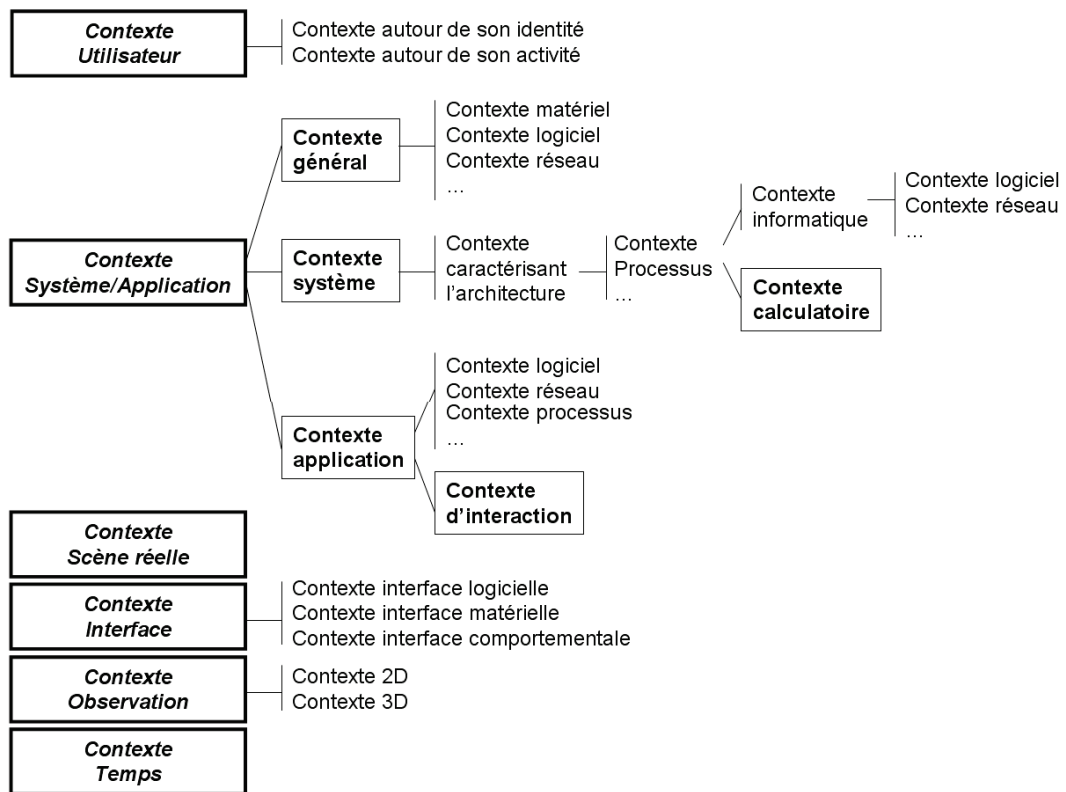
Contexte Utilisateur

Contexte autour de son identité
Contexte autour de son activité

Contexte Système/Application

Contexte général

Contexte matériel
Contexte logiciel
Contexte réseau
…

Contexte système

Contexte caractérisant l'architecture

Contexte
Processus
…

Contexte informatique

Contexte logiciel
Contexte réseau
…

Contexte calculatoire

Contexte application

Contexte logiciel
Contexte réseau
Contexte processus
…

Contexte d'interaction

Contexte Scène réelle

Contexte Interface

Contexte interface logicielle
Contexte interface matérielle
Contexte interface comportementale

Contexte Observation

Contexte 2D
Contexte 3D

Contexte Temps